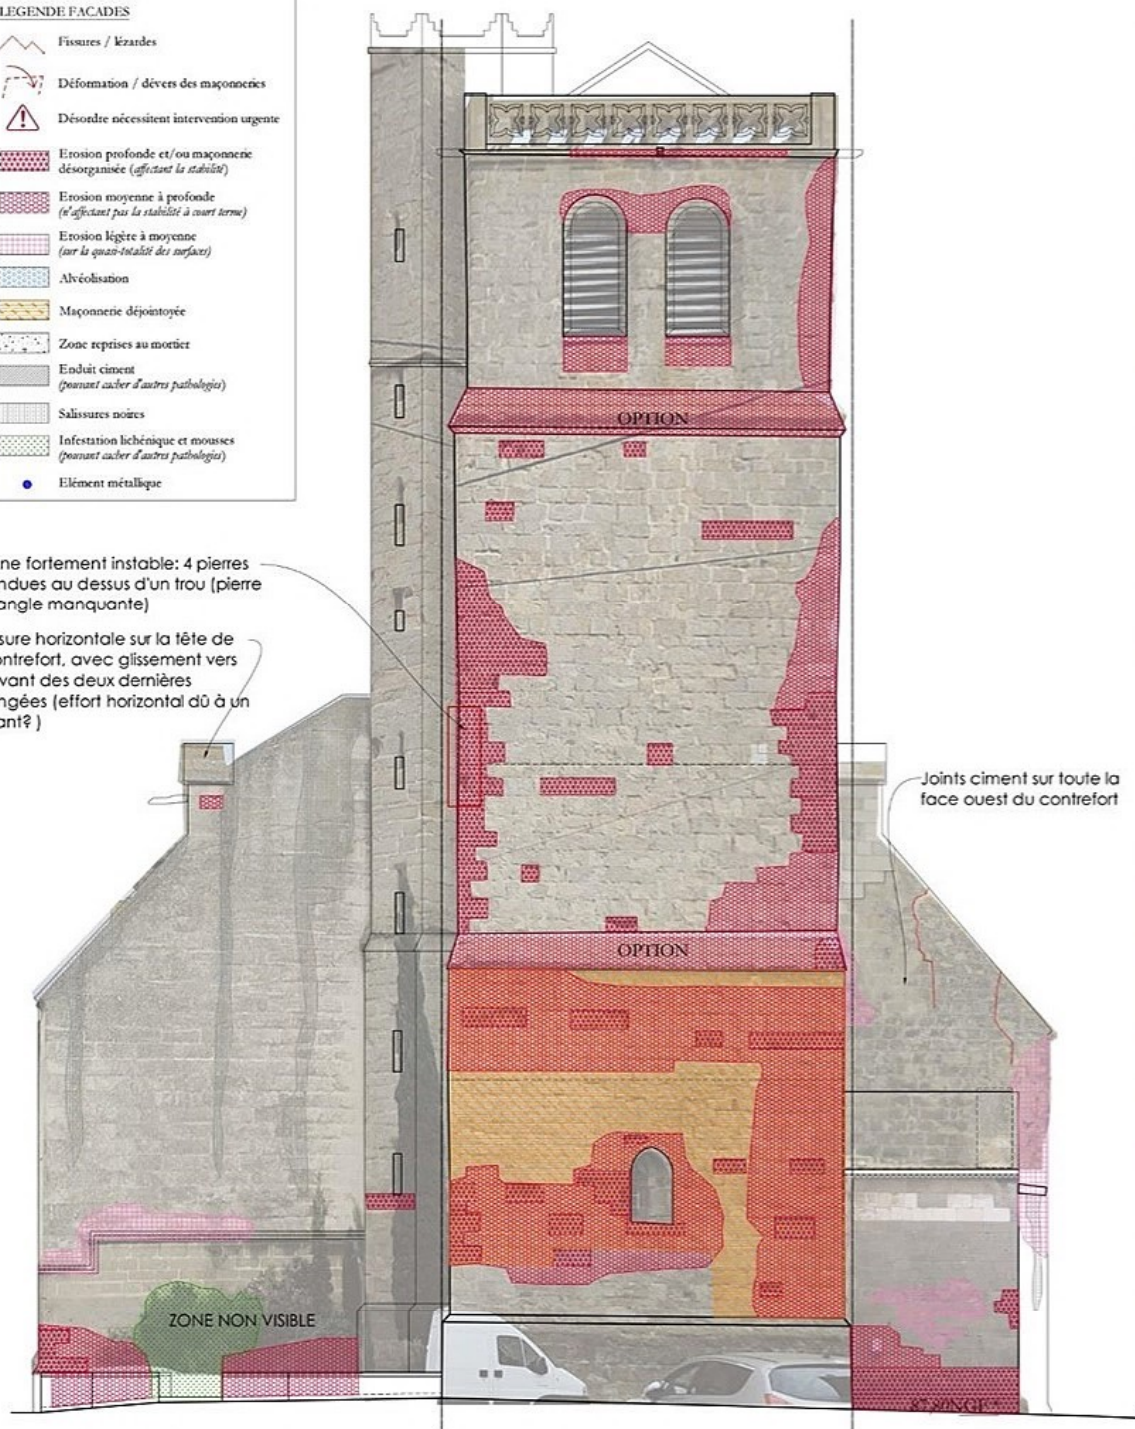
LEGENDE FACADES

Fissures / lézardes

Déformation / dévers des maçonneries

Désordre nécessitent intervention urgente

Erosion profonde et/ou maçonnerie désorganisée (affectant la stabilité)

Erosion moyenne à profonde (n'affectant pas la stabilité à court terme)

Erosion légère à moyenne (sur la quasi-totalité des surfaces)

Alvéolisation

Maçonnerie déjointoyée

Zone reprises au mortier

Enduit ciment (pouvant cacher d'autres pathologies)

Salissures noires

Infestation lichénique et mousses (pouvant cacher d'autres pathologies)

Elément métallique

OPTION

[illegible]ne fortement instable: 4 pierres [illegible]ndues au dessus d'un trou (pierre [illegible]angle manquante)

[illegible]sure horizontale sur la tête de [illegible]ontrefort, avec glissement vers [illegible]vant des deux dernières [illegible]ngées (effort horizontal dû à un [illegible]ant? )

Joints ciment sur toute la face ouest du contrefort

OPTION

ZONE NON VISIBLE

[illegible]